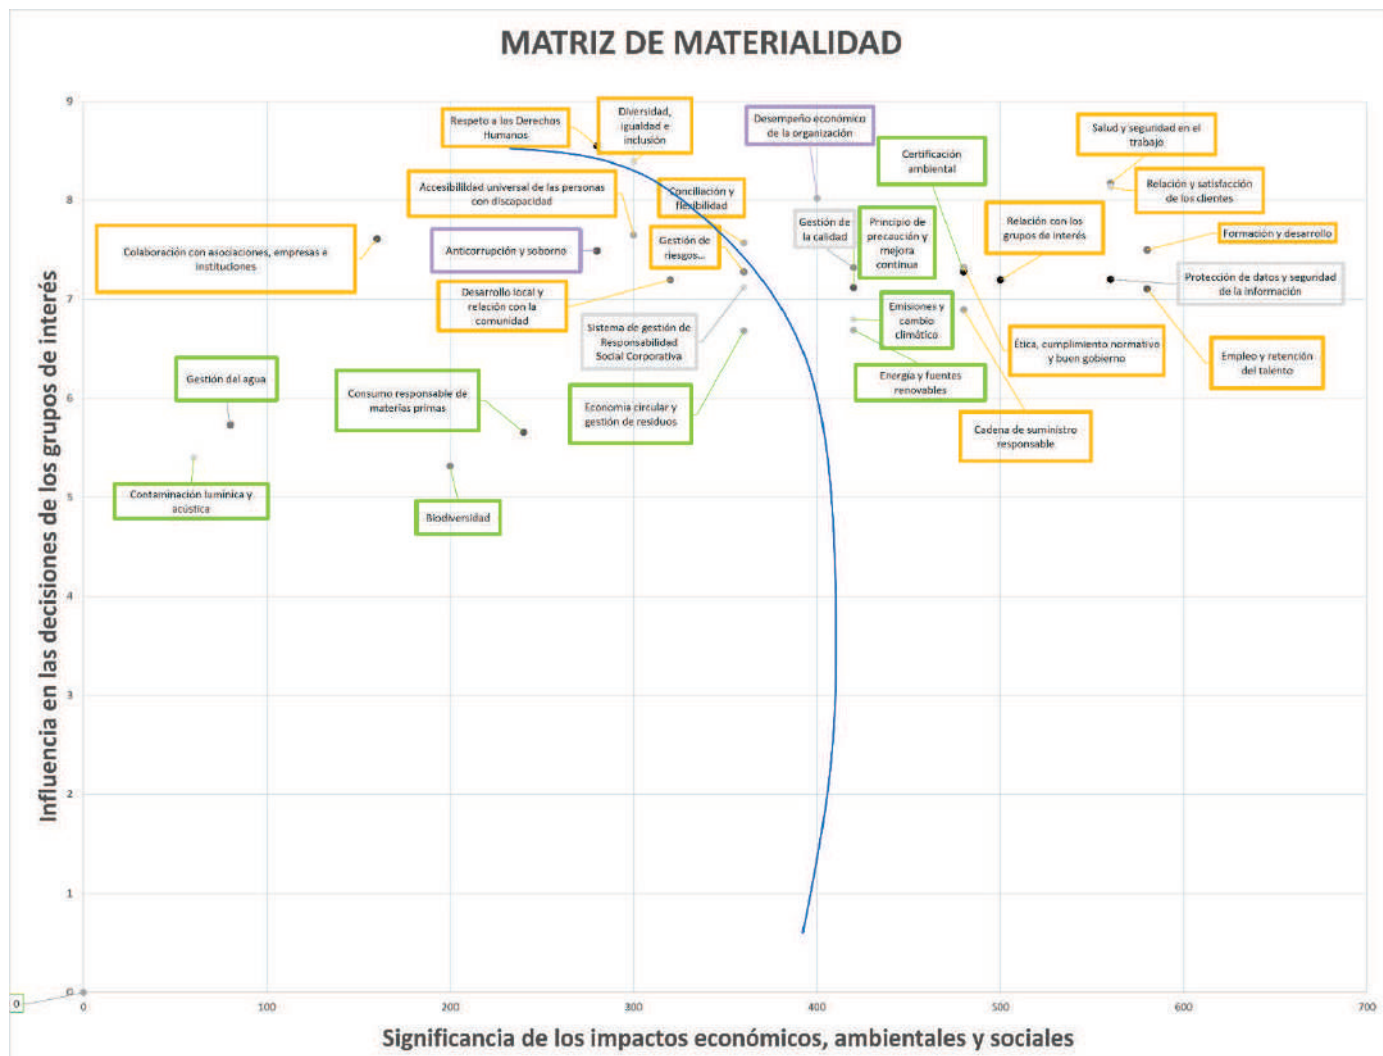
MATRIZ DE MATERIALIDAD

Respeto a los Derechos Humanos

Diversidad, igualdad e inclusión

Desempeño económico de la organización

Salud y seguridad en el trabajo

Certificación ambiental

Relación y satisfacción de los clientes

Accesibilidad universal de las personas con discapacidad

Conciliación y flexibilidad

Gestión de la calidad

Principio de precaución y mejora continua

Relación con los grupos de interés

Formación y desarrollo

Colaboración con asociaciones, empresas e instituciones

Anticorrupción y soborno

Gestión de riesgos...

Protección de datos y seguridad de la información

Desarrollo local y relación con la comunidad

Emisiones y cambio climático

Sistema de gestión de Responsabilidad Social Corporativa

Ética, cumplimiento normativo y buen gobierno

Empleo y retención del talento

Gestión del agua

Consumo responsable de materias primas

Energía y fuentes renovables

Economía circular y gestión de residuos

Cadena de suministro responsable

Contaminación lumínica y acústica

Biodiversidad

Influencia en las decisiones de los grupos de interés

9
8
7
6
5
4
3
2
1
0

0
0
100
200
300
400
500
600
700

Significancia de los impactos económicos, ambientales y sociales